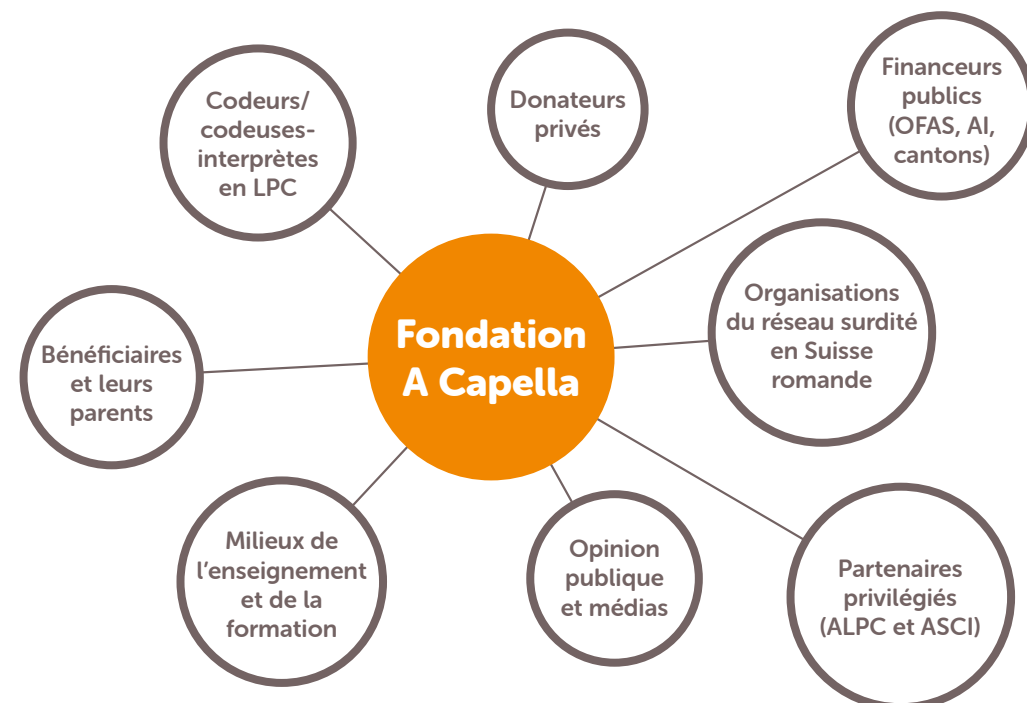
Codeurs/ codeuses-interprètes en LPC

Donateurs privés

Financeurs publics (OFAS, AI, cantons)

Fondation A Capella

Organisations du réseau surdité en Suisse romande

Bénéficiaires et leurs parents

Milieux de l'enseignement et de la formation

Opinion publique et médias

Partenaires privilégiés (ALPC et ASCI)